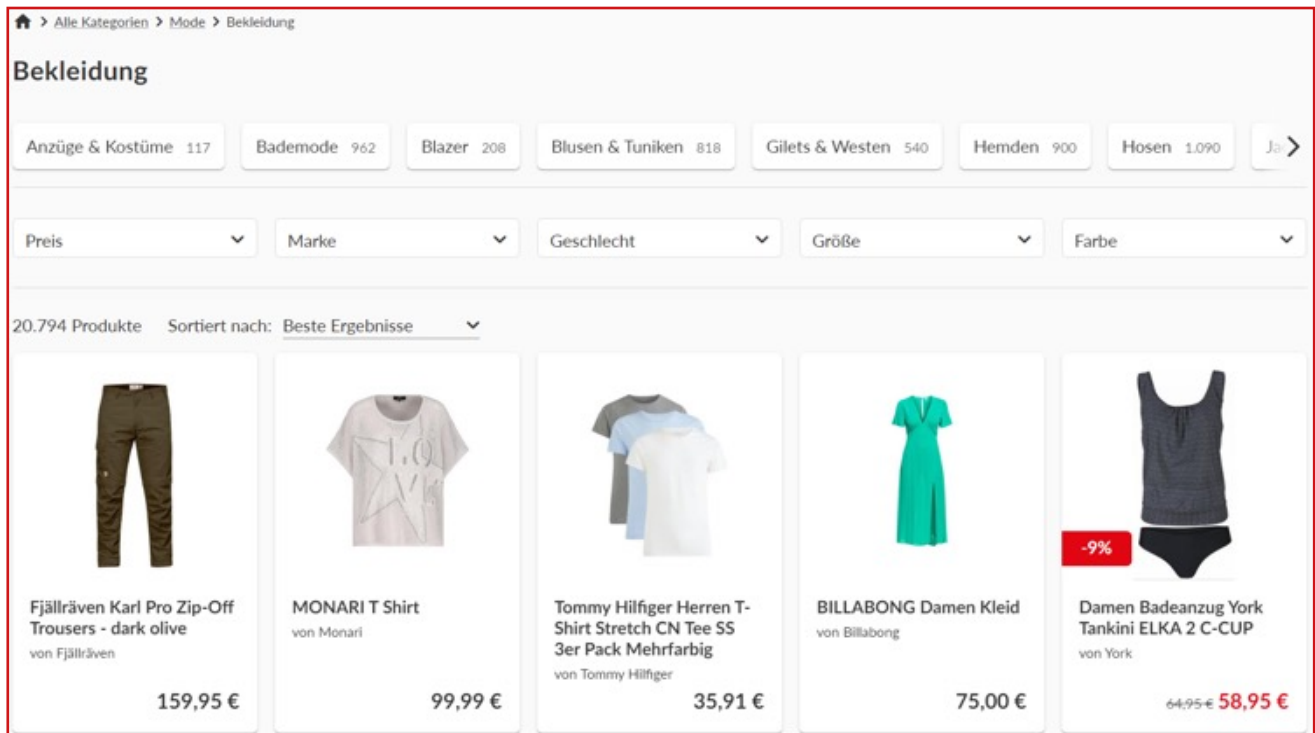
> Alle Kategorien > Mode > Bekleidung

Bekleidung

Anzüge & Kostüme 117
Bademode 962
Blazer 208
Blusen & Tuniken 818
Gilets & Westen 540
Hemden 900
Hosen 1.090
Ja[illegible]

Preis
Marke
Geschlecht
Größe
Farbe

20.794 Produkte Sortiert nach: Beste Ergebnisse

Fjällräven Karl Pro Zip-Off Trousers - dark olive
von Fjällräven
159,95 €

MONARI T Shirt
von Monari
99,99 €

Tommy Hilfiger Herren T-Shirt Stretch CN Tee SS 3er Pack Mehrfarbig
von Tommy Hilfiger
35,91 €

BILLABONG Damen Kleid
von Billabong
75,00 €

-9%
Damen Badeanzug York Tankini ELKA 2 C-CUP
von York
64,95 € 58,95 €